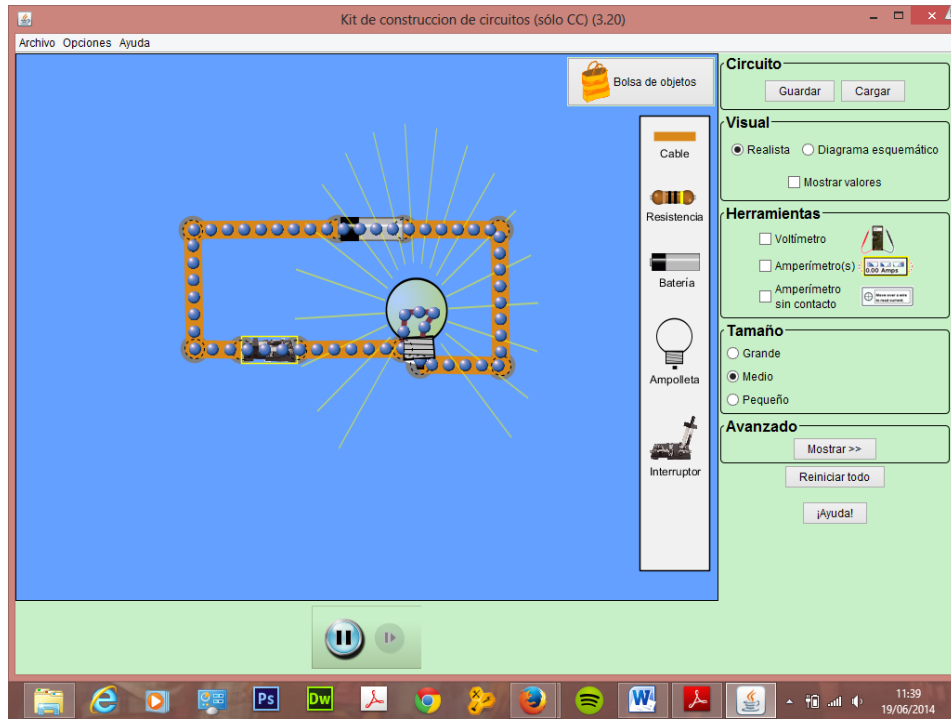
Kit de construccion de circuitos (sólo CC) (3.20)

Archivo Opciones Ayuda

Bolsa de objetos

Cable

Resistencia

Batería

Ampolleta

Interruptor

Circuito

Guardar Cargar

Visual

Realista Diagrama esquemático

Mostrar valores

Herramientas

Voltímetro

Amperímetro(s)

0.00 Amps

Amperímetro sin contacto

Tamaño

Grande

Medio

Pequeño

Avanzado

Mostrar >>

Reiniciar todo

¡Ayuda!

Ps

Dw

11:39
19/06/2014